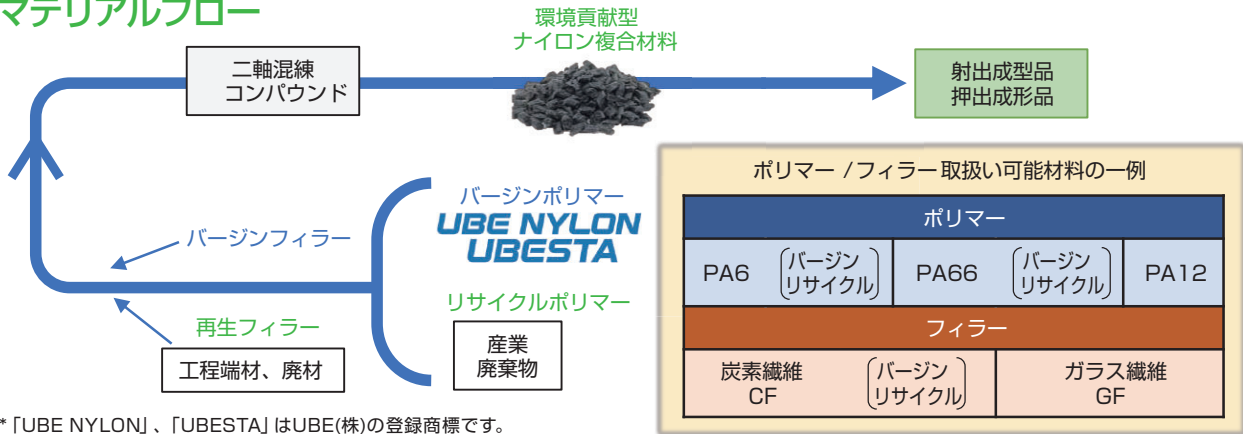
マテリアルフロー

環境貢献型
ナイロン複合材料

二軸混練
コンパウンド

射出成型品
押出成形品

バージンポリマー
UBE NYLON
UBESTA

バージンフィラー

リサイクルポリマー

再生フィラー

産業
廃棄物

工程端材、廃材

ポリマー /フィラー取扱い可能材料の一例

| ポリマー | | |
|---|---|---|
| PA6 (バージン リサイクル) | PA66 (バージン リサイクル) | PA12 |

| フィラー | |
|---|---|
| 炭素繊維 CF (バージン リサイクル) | ガラス繊維 GF |

*「UBE NYLON」、「UBESTA」はUBE(株)の登録商標です。